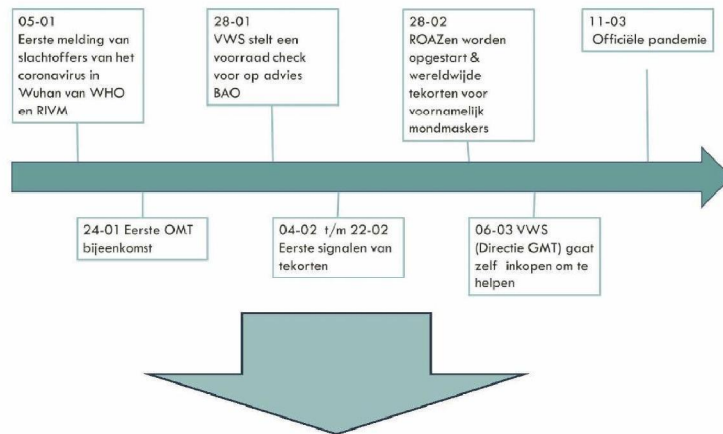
05-01
Eerste melding van slachtoffers van het coronavirus in Wuhan van WHO en RIVM

28-01
VWS stelt een voorraad check voor op advies BAO

28-02
ROAZen worden opgestart & wereldwijde tekorten voor voornamelijk mondmaskers

11-03
Officiële pandemie

24-01 Eerste OMT bijeenkomst

04-02 t/m 22-02
Eerste signalen van tekorten

06-03 VWS (Directie GMT) gaat zelf inkopen om te helpen